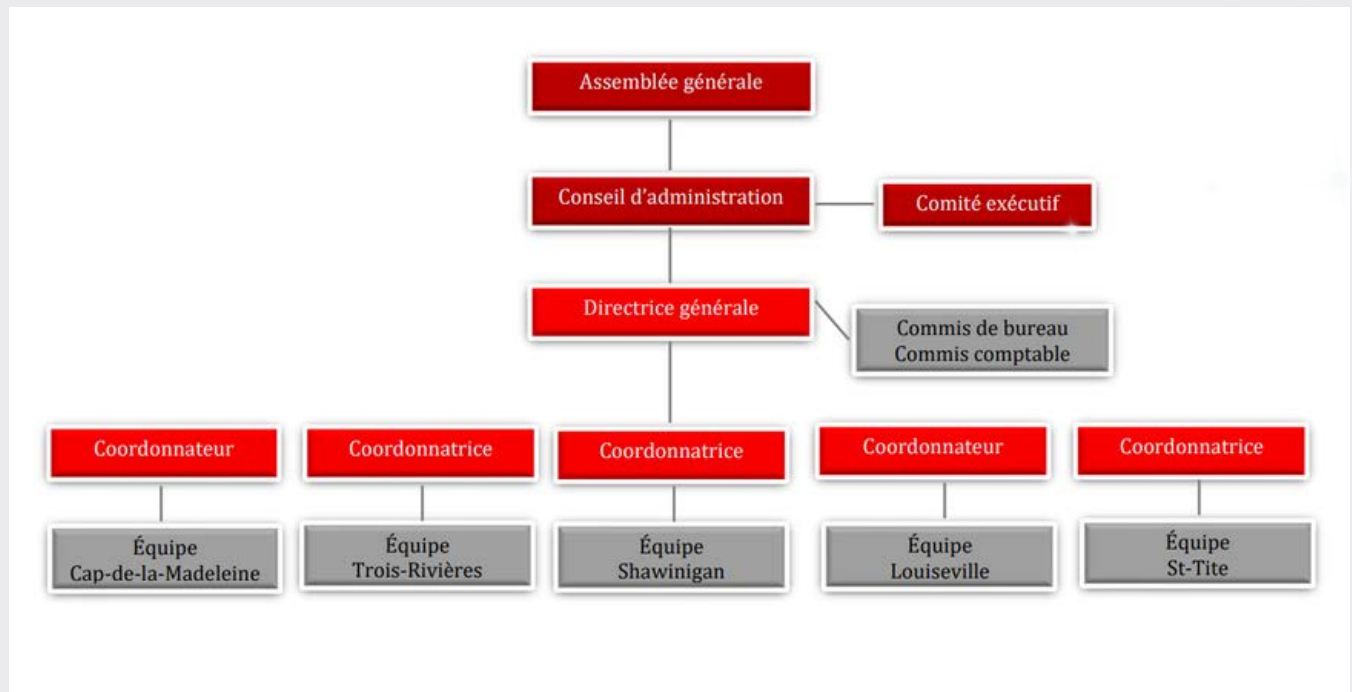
Assemblée générale

Conseil d'administration

Comité exécutif

Directrice générale

Commis de bureau
Commis comptable

Coordonnateur

Équipe
Cap-de-la-Madeleine

Coordonnatrice

Équipe
Trois-Rivières

Coordonnatrice

Équipe
Shawinigan

Coordonnateur

Équipe
Louiseville

Coordonnatrice

Équipe
St-Tite